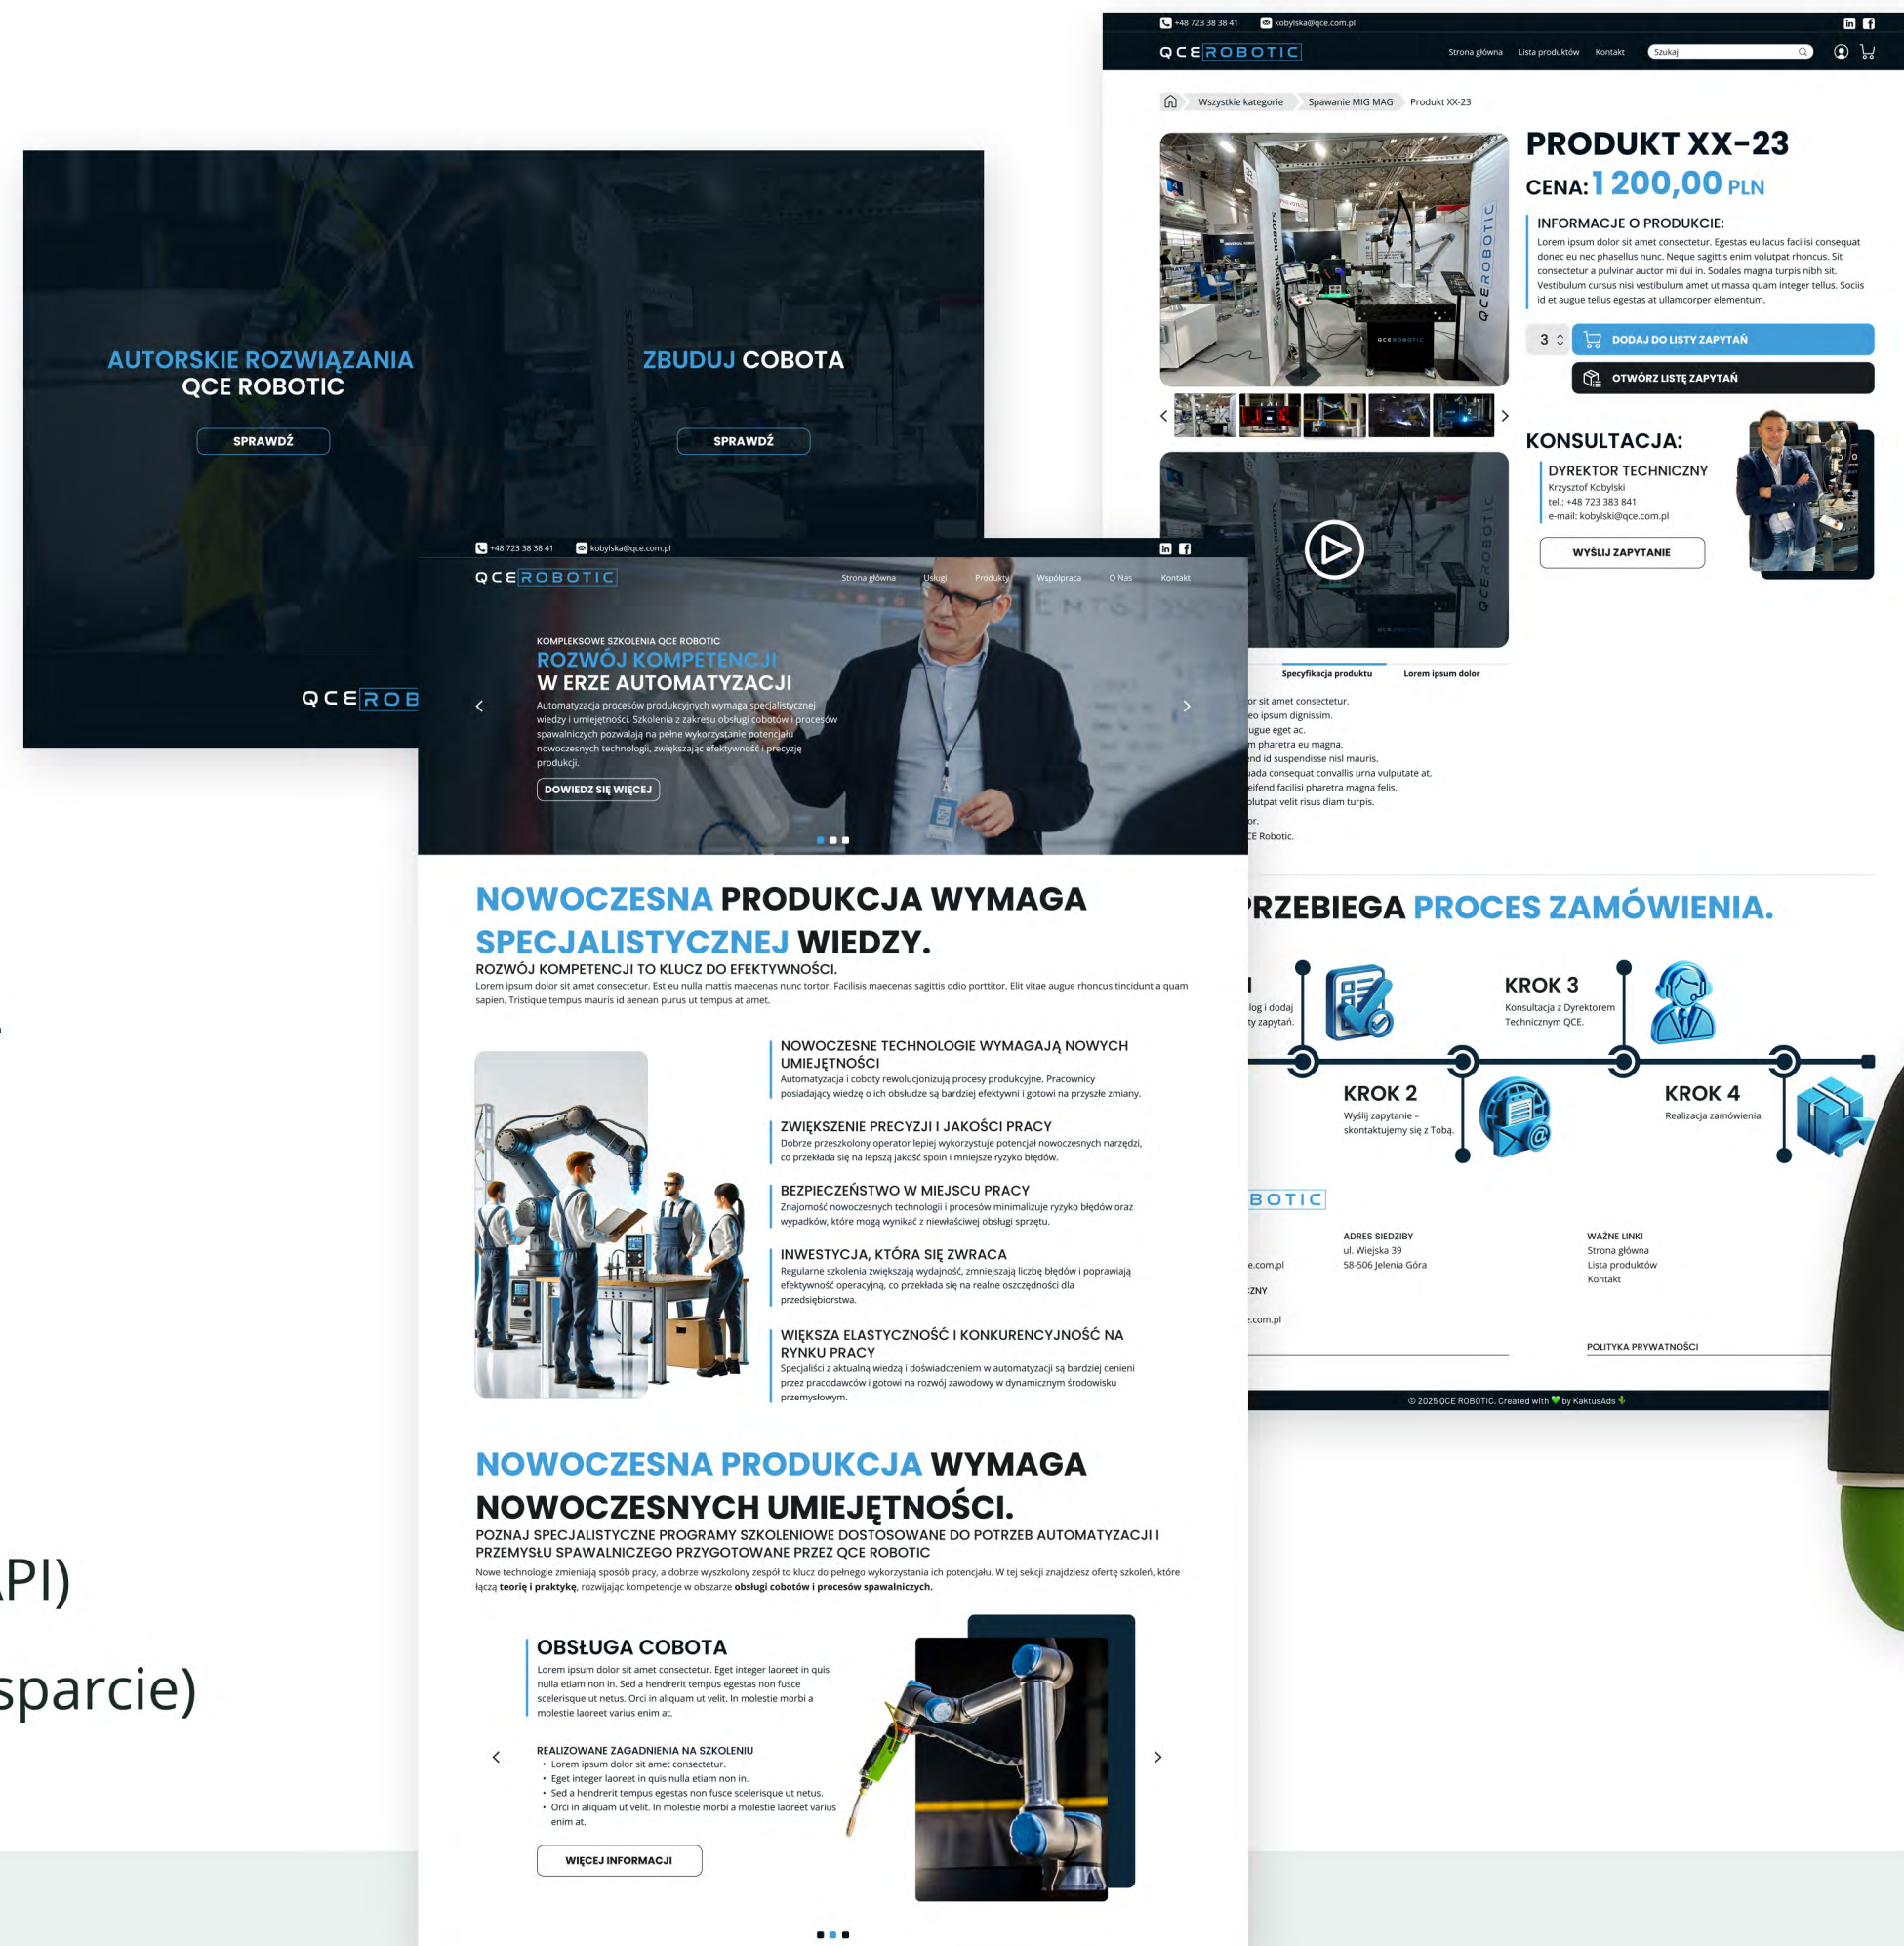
+48 723 38 38 41 kobylska@qce.com.pl

QCE ROBOTIC

Strona główna Lista produktów Kontakt Szukaj

Wszystkie kategorie Spawanie MIG MAG Produkt XX-23

PRODUKT XX-23

CENA: 1 200,00 PLN

INFORMACJE O PRODUKCIE:

Lorem ipsum dolor sit amet consectetur. Egestas eu lacus facilisi consequat donec eu nec phasellus nunc. Neque sagittis enim volutpat rhoncus. Sit consectetur a pulvinar auctor mi dui in. Sodales magna turpis nibh sit. Vestibulum cursus nisi vestibulum amet ut massa quam integer tellus. Sociis id et augue tellus egestas at ullamcorper elementum.

3 DODAJ DO LISTY ZAPYTAŃ

OTWÓRZ LISTĘ ZAPYTAŃ

KONSULTACJA:

DYREKTOR TECHNICZNY
Krzysztof Kobylski
tel.: +48 723 383 841
e-mail: kobylski@qce.com.pl

WYŚLIJ ZAPYTANIE

Specyfikacja produktu Lorem ipsum dolor

AUTORSKIE ROZWIĄZANIA QCE ROBOTIC

SPRAWDŹ

ZBUDUJ COBOTA

SPRAWDŹ

QCE ROB

+48 723 38 38 41 kobylska@qce.com.pl

QCE ROBOTIC

Strona główna Usługi Produkty Współpraca O Nas Kontakt

KOMPLEKSOWE SZKOLENIA QCE ROBOTIC
ROZWÓJ KOMPETENCJI
W ERZE AUTOMATYZACJI

Automatyzacja procesów produkcyjnych wymaga specjalistycznej wiedzy i umiejętności. Szkolenia z zakresu obsługi cobotów i procesów spawalniczych pozwalają na pełne wykorzystanie potencjału nowoczesnych technologii, zwiększając efektywność i precyzję produkcji.

DOWIEDZ SIĘ WIĘCEJ

or sit amet consectetur.
eo ipsum dignissim.
ugue eget ac.
m pharetra eu magna.
nd id suspendisse nisl mauris.
ada consequat convallis urna vulputate at.
eifend facilisi pharetra magna felis.
olutpat velit risus diam turpis.
or.
E Robotic.

NOWOCZESNA PRODUKCJA WYMAGA SPECJALISTYCZNEJ WIEDZY.

ROZWÓJ KOMPETENCJI TO KLUCZ DO EFEKTYWNOŚCI.

Lorem ipsum dolor sit amet consectetur. Est eu nulla mattis maecenas nunc tortor. Facilisis maecenas sagittis odio porttitor. Elit vitae augue rhoncus tincidunt a quam sapien. Tristique tempus mauris id aenean purus ut tempus at amet.

NOWOCZESNE TECHNOLOGIE WYMAGAJĄ NOWYCH UMIEJĘTNOŚCI
Automatyzacja i coboty rewolucjonizują procesy produkcyjne. Pracownicy posiadający wiedzę o ich obsłudze są bardziej efektywni i gotowi na przyszłe zmiany.

ZWIĘKSZENIE PRECYZJI I JAKOŚCI PRACY
Dobrze przeszkolony operator lepiej wykorzystuje potencjał nowoczesnych narzędzi, co przekłada się na lepszą jakość spoin i mniejsze ryzyko błędów.

BEZPIECZEŃSTWO W MIEJSCU PRACY
Znajomość nowoczesnych technologii i procesów minimalizuje ryzyko błędów oraz wypadków, które mogą wynikać z niewłaściwej obsługi sprzętu.

INWESTYCJA, KTÓRA SIĘ ZWRACA
Regularne szkolenia zwiększają wydajność, zmniejszają liczbę błędów i poprawiają efektywność operacyjną, co przekłada się na realne oszczędności dla przedsiębiorstwa.

WIĘKSZA ELASTYCZNOŚĆ I KONKURENCYJNOŚĆ NA RYNKU PRACY
Specjaliści z aktualną wiedzą i doświadczeniem w automatyzacji są bardziej cenieni przez pracodawców i gotowi na rozwój zawodowy w dynamicznym środowisku przemysłowym.

RZEBIEGA PROCES ZAMÓWIENIA.

log i dodaj
ty zapytań.

KROK 3
Konsultacja z Dyrektorem Technicznym QCE.

KROK 2
Wyślij zapytanie – skontaktujemy się z Tobą.

KROK 4
Realizacja zamówienia.

BOTIC

e.com.pl

ZNY

.com.pl

ADRES SIEDZIBY
ul. Wiejska 39
58-506 Jelenia Góra

WAŻNE LINKI
Strona główna
Lista produktów
Kontakt

POLITYKA PRYWATNOŚCI

© 2025 QCE ROBOTIC. Created with by KaktusAds

NOWOCZESNA PRODUKCJA WYMAGA NOWOCZESNYCH UMIEJĘTNOŚCI.

POZNAJ SPECJALISTYCZNE PROGRAMY SZKOLENIOWE DOSTOSOWANE DO POTRZEB AUTOMATYZACJI I PRZEMYSŁU SPAWALNICZEGO PRZYGOTOWANE PRZEZ QCE ROBOTIC

Nowe technologie zmieniają sposób pracy, a dobrze wyszkolony zespół to klucz do pełnego wykorzystania ich potencjału. W tej sekcji znajdziesz ofertę szkoleń, które łączą teorię i praktykę, rozwijając kompetencje w obszarze obsługi cobotów i procesów spawalniczych.

OBSŁUGA COBOTA
Lorem ipsum dolor sit amet consectetur. Eget integer laoreet in quis nulla etiam non in. Sed a hendrerit tempus egestas non fusce scelerisque ut netus. Orci in aliquam ut velit. In molestie morbi a molestie laoreet varius enim at.

REALIZOWANE ZAGADNIENIA NA SZKOLENIU
• Lorem ipsum dolor sit amet consectetur.
• Eget integer laoreet in quis nulla etiam non in.
• Sed a hendrerit tempus egestas non fusce scelerisque ut netus.
• Orci in aliquam ut velit. In molestie morbi a molestie laoreet varius enim at.

WIĘCEJ INFORMACJI

PI)

sparcie)